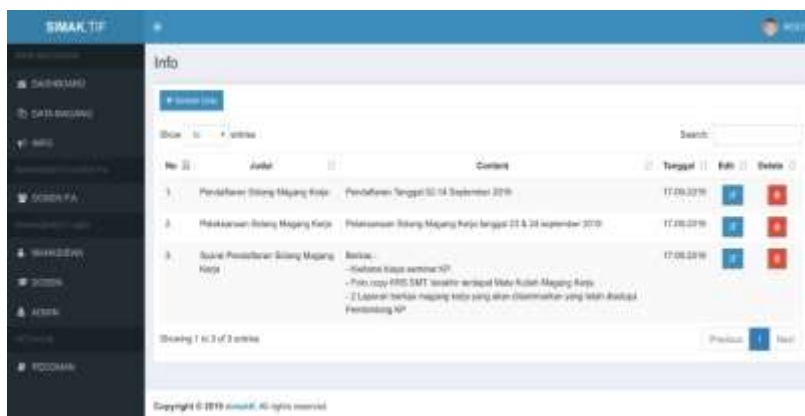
SIMAK TIF

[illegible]

DASHBOARD

DATA MAGANG

INFO

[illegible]

DOSEN PA

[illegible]

MAHASISWA

DOSEN

ADMIN

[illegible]

PEDOMAN

Info

Tambah Info

Show 10 entries

Search:

| No | Judul | Content | Tanggal | Edit | Delete |
|---|---|---|---|---|---|
| 1. | Pendaftaran Sidang Magang Kerja | Pendaftaran Tanggal 02-14 September 2019 | 17-09-2019 | | |
| 2. | Pelaksanaan Sidang Magang Kerja | Pelaksanaan Sidang Magang Kerja tanggal 23 & 24 september 2019 | 17-09-2019 | | |
| 3. | Syarat Pendaftaran Sidang Magang Kerja | Berkas: -Kehadiran kuliah seminar KP -Foto copy KRS SMT terakhir terdapat Mata Kuliah Magang Kerja -2 Laporan berkas magang kerja yang akan diserahkan yang telah disetujui Pembimbing KP | 17-09-2019 | | |

Showing 1 to 3 of 3 entries

Previous 1 Next

Copyright © 2019 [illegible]. All rights reserved.